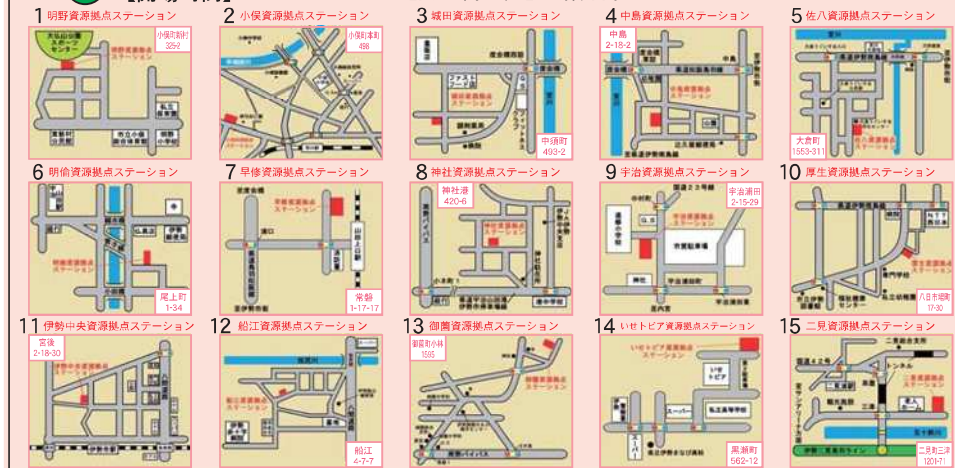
1 明野資源拠点ステーション

大仏山公園スポーツセンター

明野資源拠点ステーション

小俣町明野325-2

2 小俣資源拠点ステーション

小俣町湯田498

3 城田資源拠点ステーション

中須町493-2

4 中島資源拠点ステーション

中島2-18-2

5 佐八資源拠点ステーション

大倉町1553-311

6 明倫資源拠点ステーション

明倫資源拠点ステーション

尾上町1-34

7 早修資源拠点ステーション

早修資源拠点ステーション

常磐1-17-17

8 神社資源拠点ステーション

神社港420-6

9 宇治資源拠点ステーション

宇治浦田2-15-29

10 厚生資源拠点ステーション

八日市場町17-30

11 伊勢中央資源拠点ステーション

宮後2-18-30

12 船江資源拠点ステーション

船江4-7-7

13 御薗資源拠点ステーション

御薗町小林1595

14 いせトピア資源拠点ステーション

いせトピア資源拠点ステーション

黒瀬町562-12

15 二見資源拠点ステーション

二見町三津1201-1